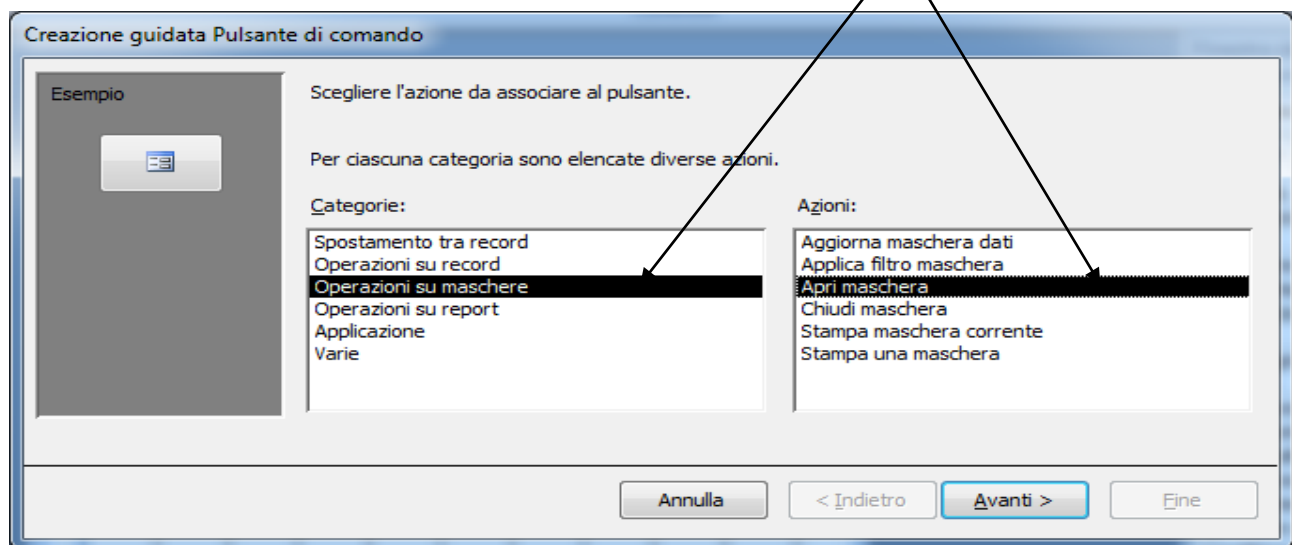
Creazione guidata Pulsante di comando

Esempio

Scegliere l'azione da associare al pulsante.

Per ciascuna categoria sono elencate diverse azioni.

Categorie:

Spostamento tra record
Operazioni su record
Operazioni su maschere
Operazioni su report
Applicazione
Varie

Azioni:

Aggiorna maschera dati
Applica filtro maschera
Apri maschera
Chiudi maschera
Stampa maschera corrente
Stampa una maschera

Annulla
< Indietro
Avanti >
Fine